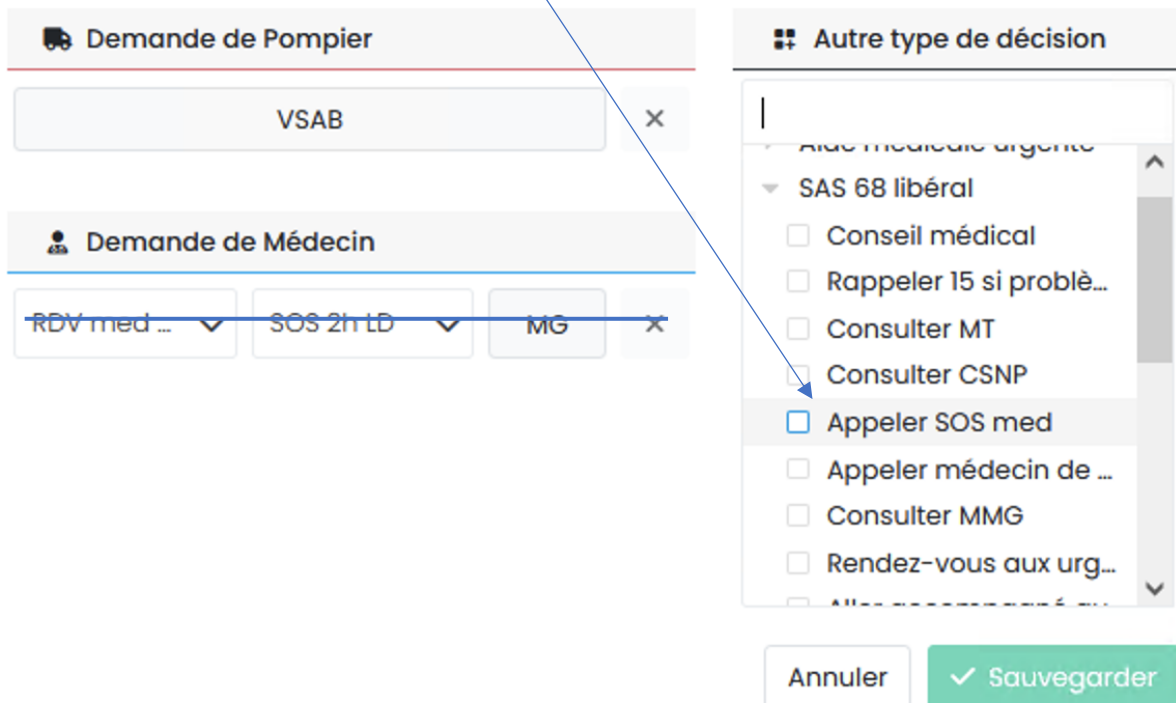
Demande de Pompier

VSAB

×

Demande de Médecin

RDV med ...

SOS 2h LD

MG

×

Autre type de décision

Aide médicale urgente

SAS 68 libéral

Conseil médical

Rappeler 15 si problè...

Consulter MT

Consulter CSNP

Appeler SOS med

Appeler médecin de ...

Consulter MMG

Rendez-vous aux urg...

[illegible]

Annuler

✓ Sauvegarder